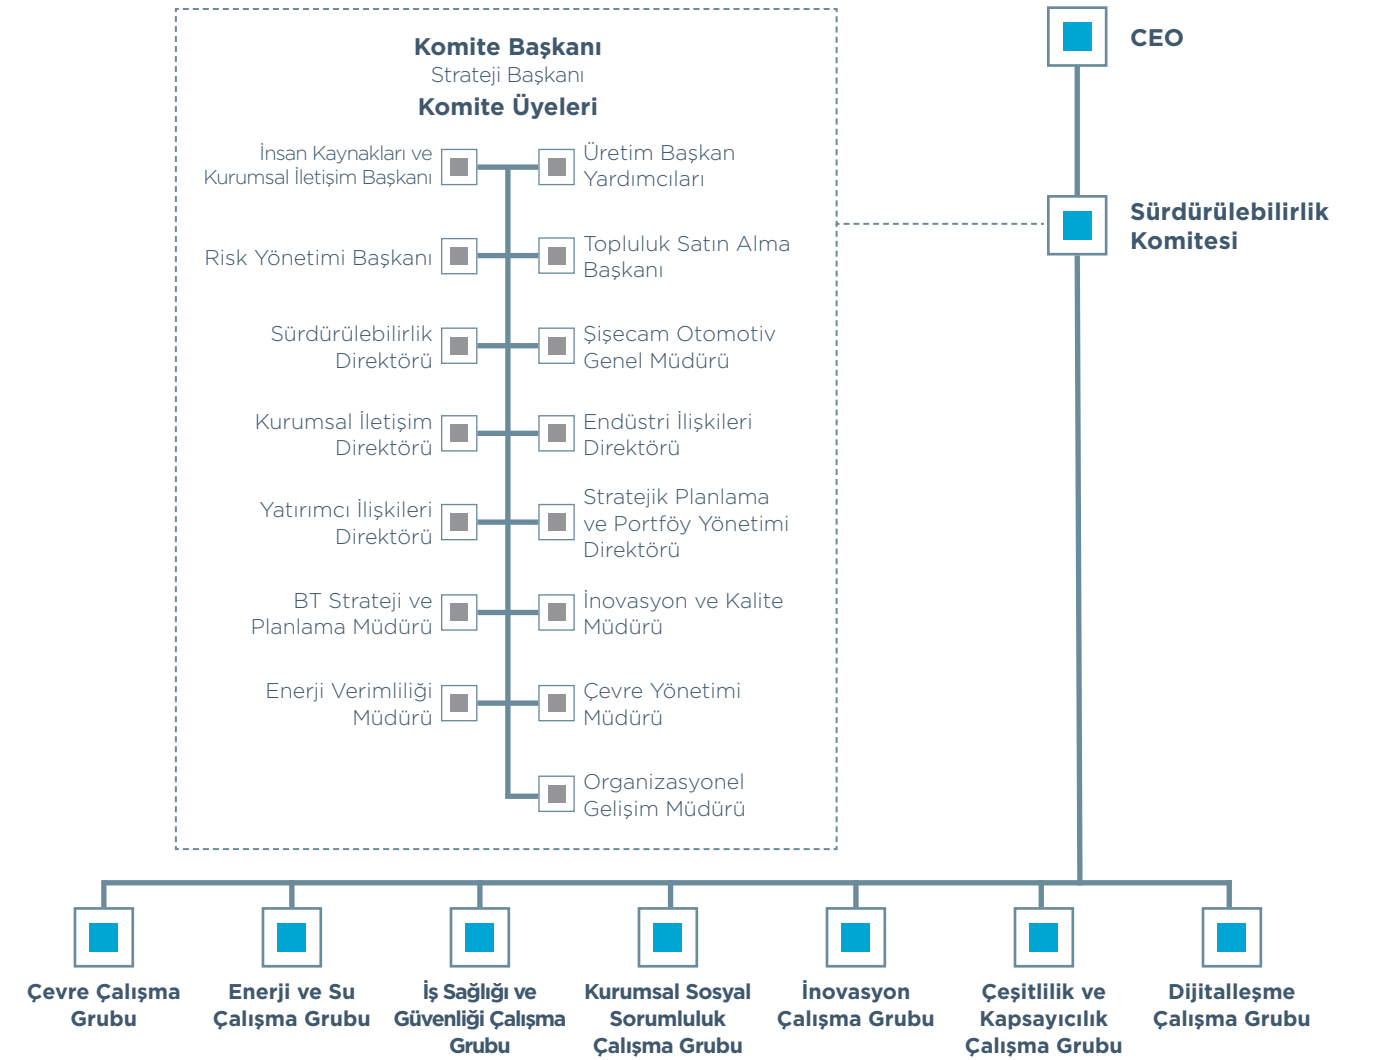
Komite Başkanı
Strateji Başkanı
Komite Üyeleri

İnsan Kaynakları ve Kurumsal İletişim Başkanı

Üretim Başkan Yardımcıları

Risk Yönetimi Başkanı

Topluluk Satın Alma Başkanı

Sürdürülebilirlik Direktörü

Şişecam Otomotiv Genel Müdürü

Kurumsal İletişim Direktörü

Endüstri İlişkileri Direktörü

Yatırımcı İlişkileri Direktörü

Stratejik Planlama ve Portföy Yönetimi Direktörü

BT Strateji ve Planlama Müdürü

İnovasyon ve Kalite Müdürü

Enerji Verimliliği Müdürü

Çevre Yönetimi Müdürü

Organizasyonel Gelişim Müdürü

CEO

Sürdürülebilirlik Komitesi

Çevre Çalışma Grubu

Enerji ve Su Çalışma Grubu

İş Sağlığı ve Güvenliği Çalışma Grubu

Kurumsal Sosyal Sorumluluk Çalışma Grubu

İnovasyon Çalışma Grubu

Çeşitlilik ve Kapsayıcılık Çalışma Grubu

Dijitalleşme Çalışma Grubu